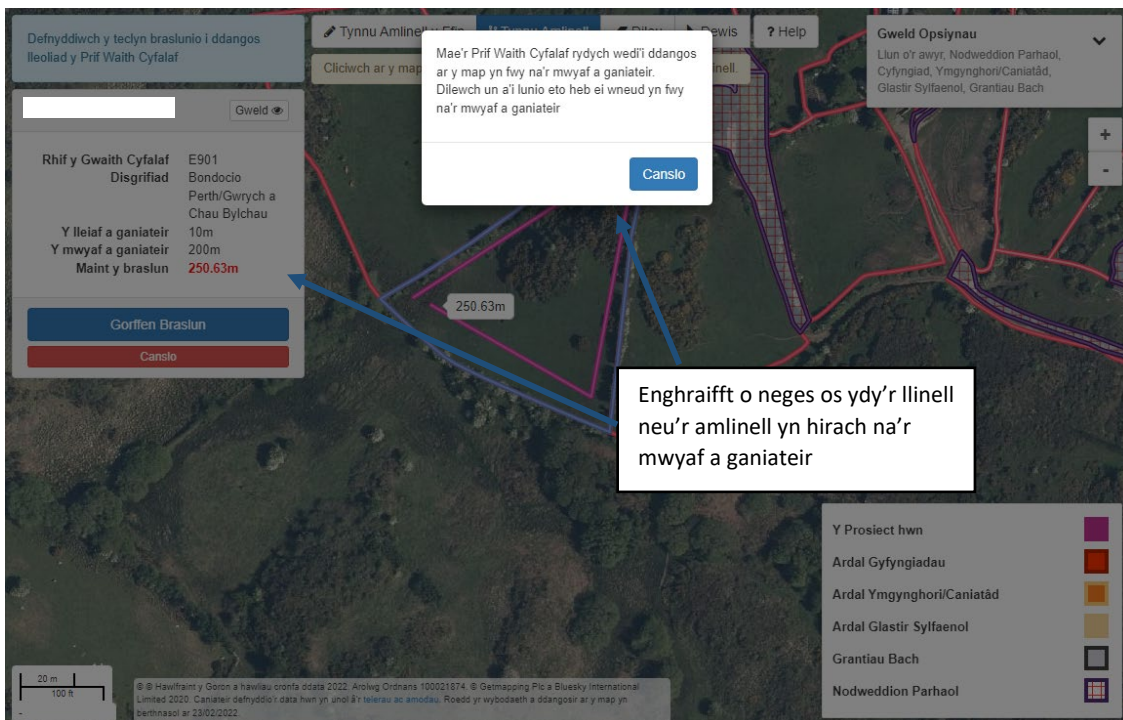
Defnyddiwch y teclyn braslunio i ddangos lleoliad y Prif Waith Cyfalaf

Tynnu Amlinell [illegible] | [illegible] | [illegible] | Dewis | ? Help

Cliciwch ar y map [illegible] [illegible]linell.

Mae'r Prif Waith Cyfalaf rydych wedi'i ddangos ar y map yn fwy na'r mwyaf a ganiateir. Dilewch un a'i lunio eto heb ei wneud yn fwy na'r mwyaf a ganiateir

Canslo

Gweld Opsiynau
Llun o'r awyr, Nodweddion Parhaol, Cyfyngiad, Ymgynghori/Caniatâd, Glastir Sylfaenol, Grantiau Bach

Gweld

| | |
|---|---|
| Rhif y Gwaith Cyfalaf | E901 |
| Disgrifiad | Bondocio Perth/Gwrych a Chau Bylchau |
| Y lleiaf a ganiateir | 10m |
| Y mwyaf a ganiateir | 200m |
| Maint y braslun | 250.63m |

Gorffen Braslun

Canslo

250.63m

Enghraifft o neges os ydy'r llinell neu'r amlinell yn hirach na'r mwyaf a ganiateir

+
-

Y Prosiect hwn
Ardal Gyfyngiadau
Ardal Ymgynghori/Caniatâd
Ardal Glastir Sylfaenol
Grantiau Bach
Nodweddion Parhaol

20 m
100 ft

© Hawlfraint y Goron a hawliau cronfa ddata 2022. Arolwg Ordnans 100021874. © Getmapping Plc a Bluesky International Limited 2020. Caniateir defnyddio'r data hwn yn unol â'r telerau ac amodau. Roedd yr wybodaeth a ddangosir ar y map yn berthnasol ar 23/02/2022.